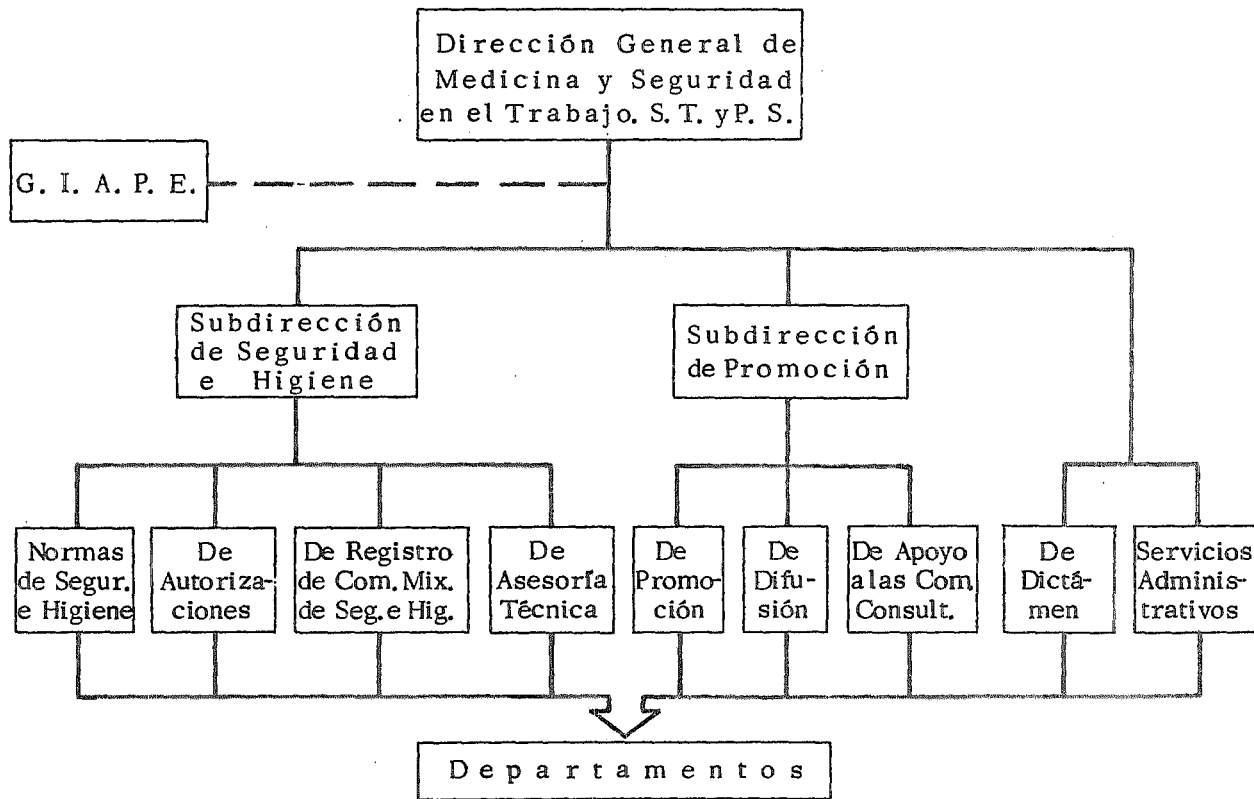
Dirección General de Medicina y Seguridad en el Trabajo. S. T. yP. S.

G. I. A. P. E.

Subdirección de Seguridad e Higiene

Subdirección de Promoción

Normas de Segur. e Higiene

De Autorizaciones

De Registro de Com. Mix. de Seg. e Hig.

De Asesoría Técnica

De Promoción

De Difusión

De Apoyo alas Com. Consult.

De Dictámen

Servicios Administrativos

Departamentos